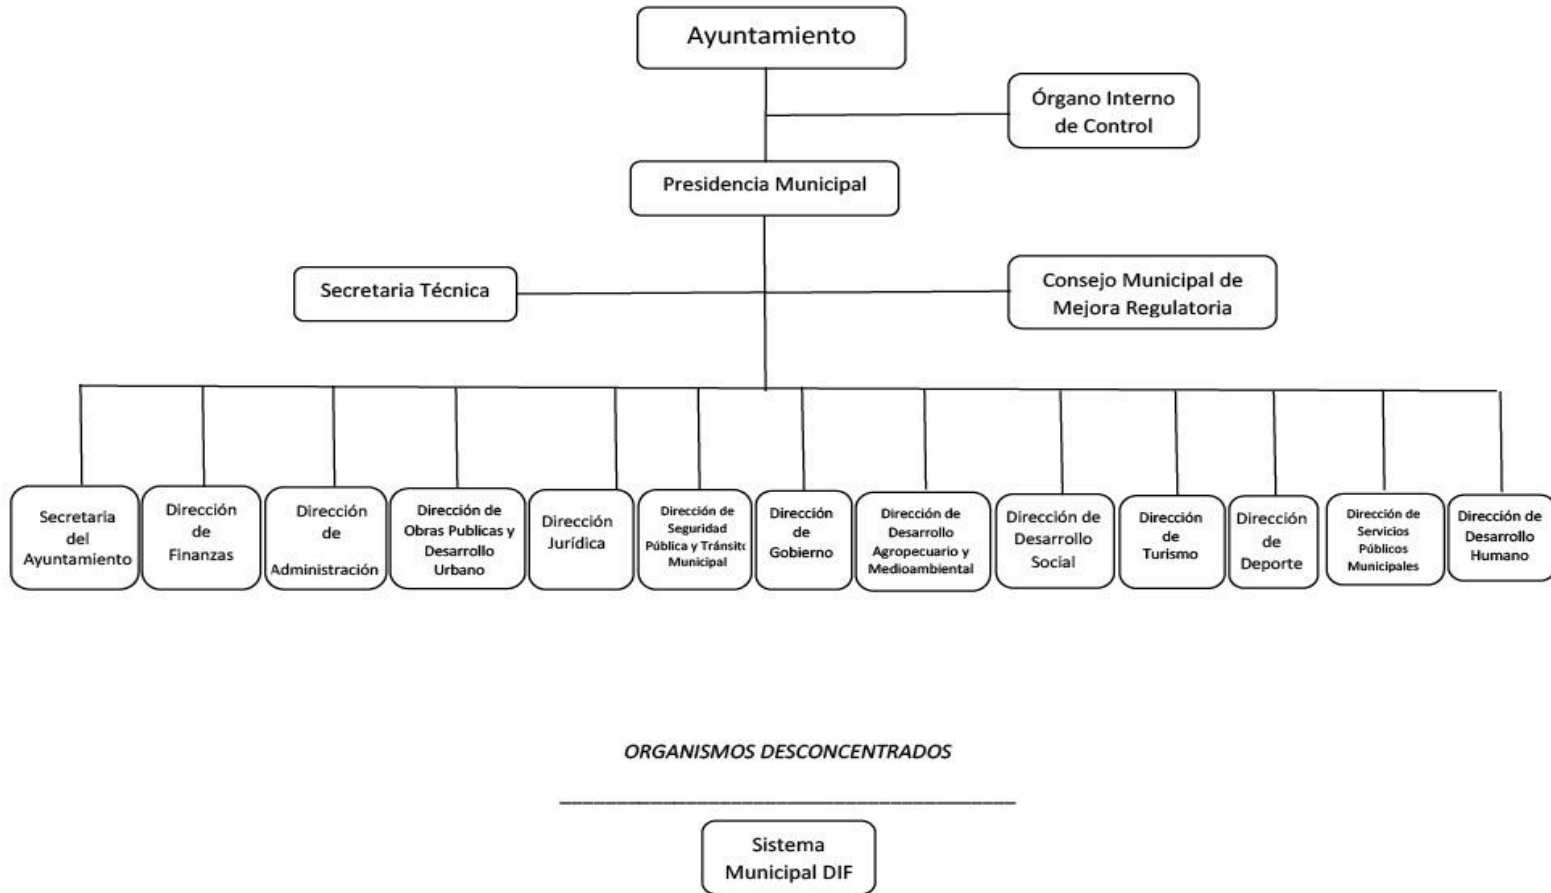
Ayuntamiento

Órgano Interno de Control

Presidencia Municipal

Secretaria Técnica

Consejo Municipal de Mejora Regulatoria

Secretaria del Ayuntamiento

Dirección de Finanzas

Dirección de Administración

Dirección de Obras Publicas y Desarrollo Urbano

Dirección Jurídica

Dirección de Seguridad Pública y Tránsito Municipal

Dirección de Gobierno

Dirección de Desarrollo Agropecuario y Medioambiental

Dirección de Desarrollo Social

Dirección de Turismo

Dirección de Deporte

Dirección de Servicios Públicos Municipales

Dirección de Desarrollo Humano

ORGANISMOS DESCONCENTRADOS

Sistema Municipal DIF